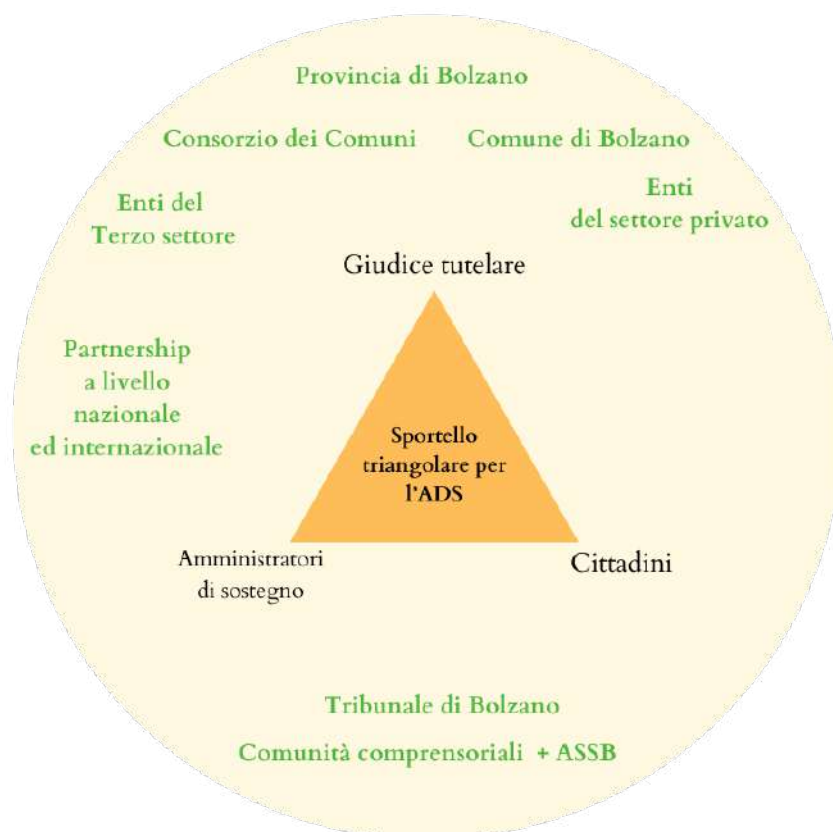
Provincia di Bolzano

Consorzio dei Comuni

Comune di Bolzano

Enti del Terzo settore

Enti del settore privato

Giudice tutelare

Partnership a livello nazionale ed internazionale

Sportello triangolare per l'ADS

Amministratori di sostegno

Cittadini

Tribunale di Bolzano

Comunità comprensoriali + ASSB